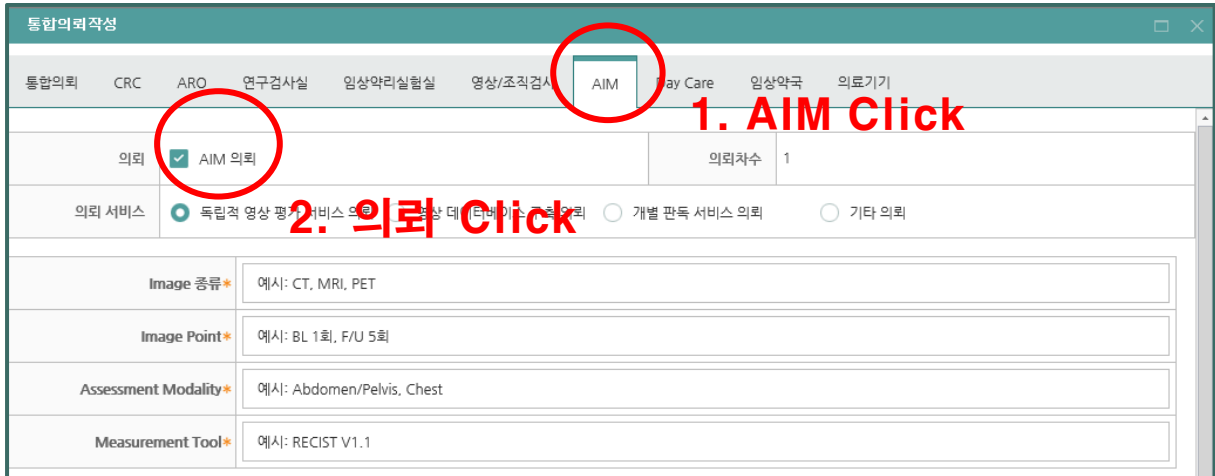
통합의뢰작성

통합의뢰 CRC ARO 연구검사실 임상약리실험실 영상/조직검사 AIM Day Care 임상약국 의료기기

1. AIM Click

| 의뢰 | AIM 의뢰 | 의뢰차수 | 1 |
|---|---|---|---|

의뢰 서비스 독립적 영상 평가 서비스 의뢰 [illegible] 데이터베이스 구축 의뢰 개별 판독 서비스 의뢰 기타 의뢰

2. 의뢰 Click

| Image 종류* | 예시: CT, MRI, PET |
|---|---|
| Image Point* | 예시: BL 1회, F/U 5회 |
| Assessment Modality* | 예시: Abdomen/Pelvis, Chest |
| Measurement Tool* | 예시: RECIST V1.1 |